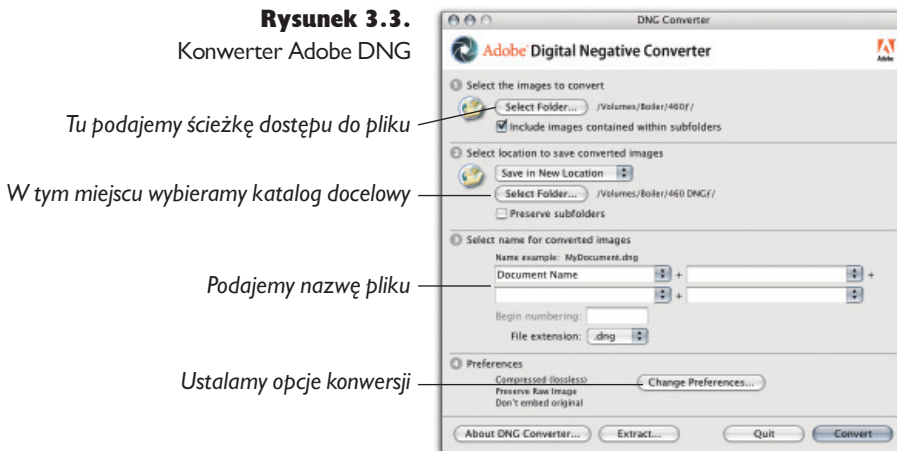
**Rysunek 3.3.**
Konwerter Adobe DNG

Tu podajemy ścieżkę dostępu do pliku

W tym miejscu wybieramy katalog docelowy

Podajemy nazwę pliku

Ustalamy opcje konwersji

DNG Converter

Adobe Digital Negative Converter

Adobe

1 Select the images to convert

Select Folder... /Volumes/Boiler/460f/

Include images contained within subfolders

2 Select location to save converted images

Save in New Location

Select Folder... /Volumes/Boiler/460 DNGf/

Preserve subfolders

3 Select name for converted images

Name example: MyDocument.dng

Document Name + +

+

Begin numbering:

File extension: .dng

4 Preferences

Compressed (lossless)
Preserve Raw Image
Don't embed original

Change Preferences...

About DNG Converter... Extract... Quit Convert